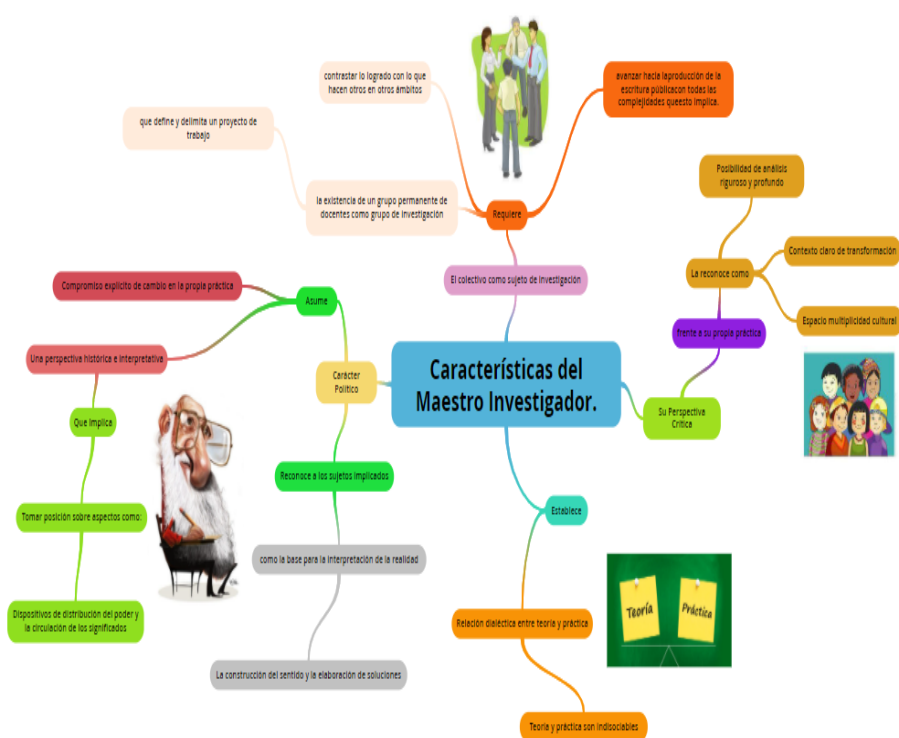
Características del Maestro Investigador.

Requiere

contrastar lo logrado con lo que hacen otros en otros ámbitos

avanzar hacia laproducción de la escritura públicacon todas las complejidades queesto implica.

que define y delimita un proyecto de trabajo

la existencia de un grupo permanente de docentes como grupo de investigación

El colectivo como sujeto de investigación

Su Perspectiva Crítica

frente a su propia práctica

La reconoce como

Posibilidad de análisis riguroso y profundo

Contexto claro de transformación

Espacio multiplicidad cultural

Carácter Político

Asume

Compromiso explícito de cambio en la propia práctica

Una perspectiva histórica e interpretativa

Que implica

Tomar posición sobre aspectos como:

Dispositivos de distribución del poder y la circulación de los significados

Reconoce a los sujetos implicados

como la base para la interpretación de la realidad

La construcción del sentido y la elaboración de soluciones

Establece

Relación dialéctica entre teoría y práctica

Teoría y práctica son indisociables

Teoría

Práctica